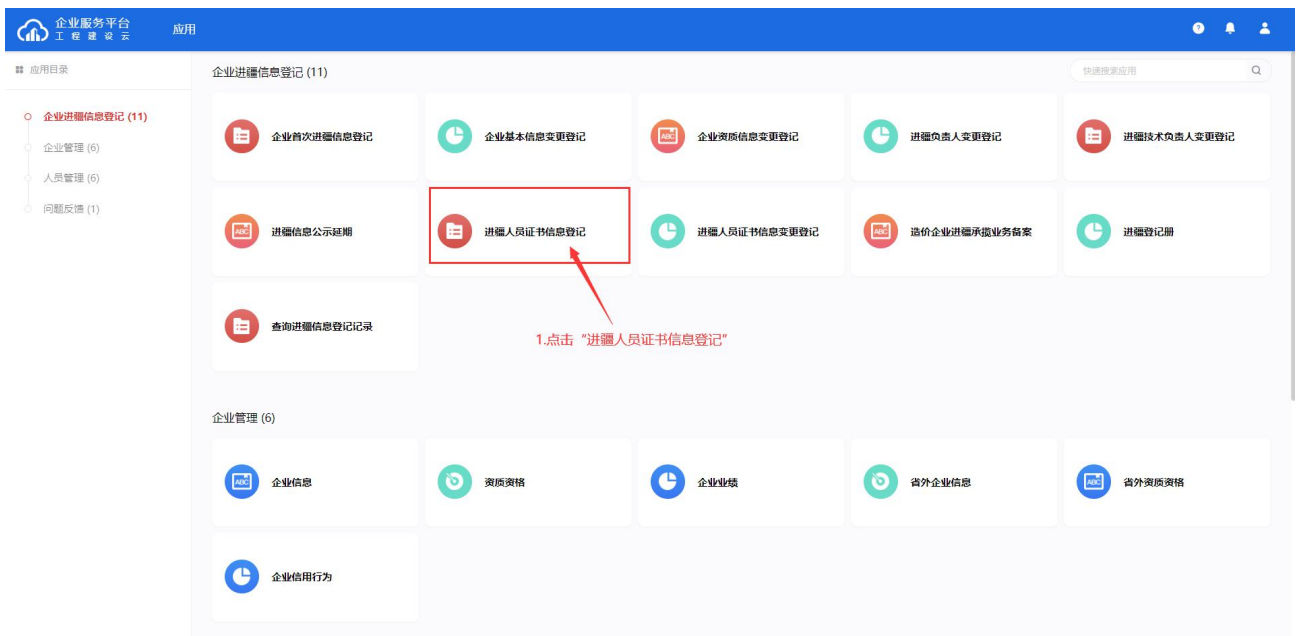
企业服务平台
工 程 建 设 云
应用

应用目录

企业进疆信息登记 (11)
企业管理 (6)
人员管理 (6)
问题反馈 (1)

企业进疆信息登记 (11)

快速搜索应用

企业首次进疆信息登记
企业基本信息变更登记
企业资质信息变更登记
进疆负责人变更登记
进疆技术负责人变更登记
进疆信息公示延期
进疆人员证书信息登记
进疆人员证书信息变更登记
造价企业进疆承揽业务备案
进疆登记册
查询进疆信息登记记录

1.点击“进疆人员证书信息登记”

企业管理 (6)

企业信息
资质资格
企业业绩
省外企业信息
省外资质资格
企业信用行为